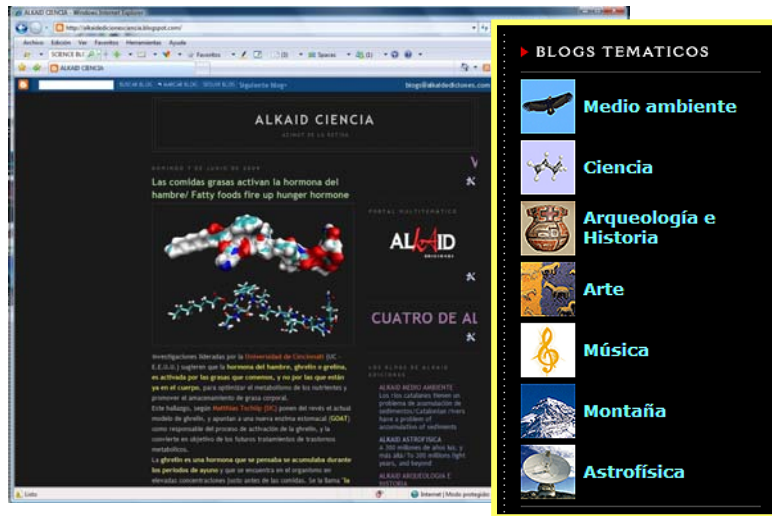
ALKAID CIENCIA - Windows Internet Explorer

http://alkaidedicionesciencia.blogspot.com/

Archivo Edición Ver Favoritos Herramientas Ayuda

ALKAID CIENCIA

BUSCAR BLOG MARCAR BLOG SEGUIR BLOG Siguiente blog»

blogs@alkaidediciones.com

ALKAID CIENCIA

DOMINGO 7 DE JUNIO DE 2009

Las comidas grasas activan la hormona del hambre/ Fatty foods fire up hunger hormone

PORTAL MULTITEMATICO

ALKAID

CUATRO DE AL

Investigaciones lideradas por la Universidad de Cincinnati (UC - E.E.U.U.) sugieren que la hormona del hambre, ghrelin o grelina, es activada por las grasas que comemos, y no por las que están ya en el cuerpo, para optimizar el metabolismo de los nutrientes y promover el almacenamiento de grasa corporal.

Este hallazgo, según Matthias Tschöp (UC) ponen del revés el actual modelo de ghrelin, y apuntan a una nueva enzima estomacal (GOAT) como responsable del proceso de activación de la ghrelin, y la convierte en objetivo de los futuros tratamientos de trastornos metabólicos.

La ghrelin es una hormona que se pensaba se acumulaba durante los periodos de ayuno y que se encuentra en el organismo en elevadas concentraciones justo antes de las comidas. Se la llama "la

LOS BLOGS DE ALKAID EDICIONES

ALKAID MEDIO AMBIENTE
Los ríos catalanes tienen un problema de acumulación de sedimentos/Catalonian rivers have a problem of accumulation of sediments

ALKAID ASTROFISICA
A 300 millones de años luz, y más allá/ To 300 millions light years, and beyond

ALKAID ARQUEOLOGIA E HISTORIA

Listo

Internet | Modo protegido

BLOGS TEMATICOS

Medio ambiente

Ciencia

Arqueología e Historia

Arte

Música

Montaña

Astrofísica